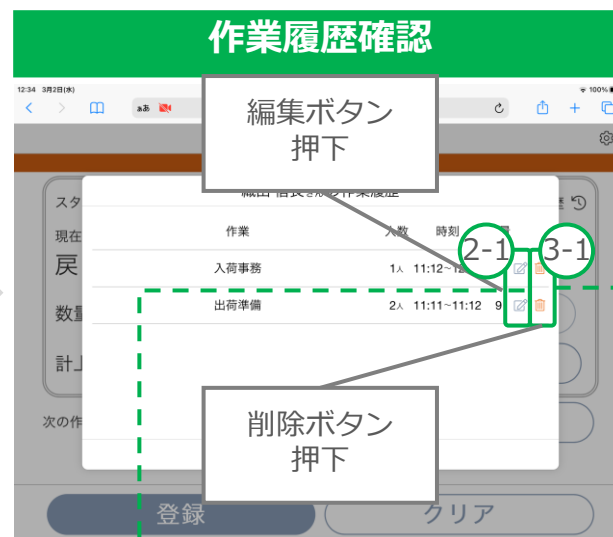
作業履歴確認

12:34 3月2日(水)

100%

ぁあ

編集ボタン押下

織田 信長さんの作業履歴

スタ

現在

戻

数量

計上

作業

人数

時刻

2-1

3-1

入荷事務

1人 11:12~12

出荷準備

2人 11:11~11:12 9

削除ボタン押下

次の作

登録

クリア